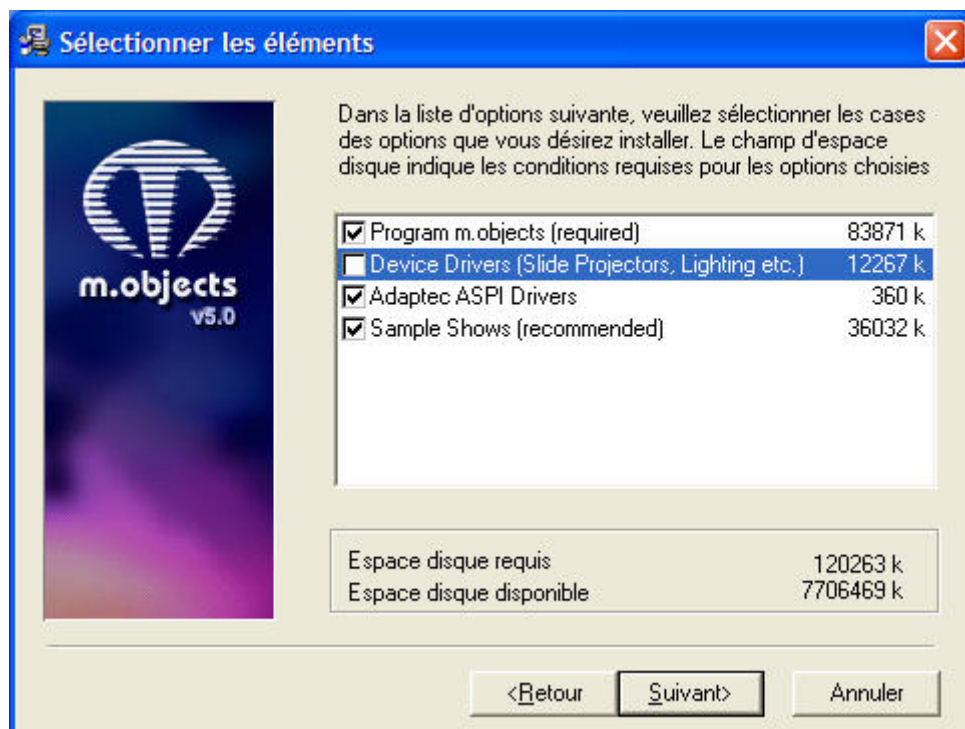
Sélectionner les éléments

m.objects
v5.0

Dans la liste d'options suivante, veuillez sélectionner les cases des options que vous désirez installer. Le champ d'espace disque indique les conditions requises pour les options choisies

| | | |
|---|---|---|
| ☑ | Program m.objects (required) | 83871 k |
| ☐ | Device Drivers (Slide Projectors, Lighting etc.) | 12267 k |
| ☑ | Adaptec ASPI Drivers | 360 k |
| ☑ | Sample Shows (recommended) | 36032 k |

| | |
|---|---|
| Espace disque requis | 120263 k |
| Espace disque disponible | 7706469 k |

<Retour Suivant> Annuler